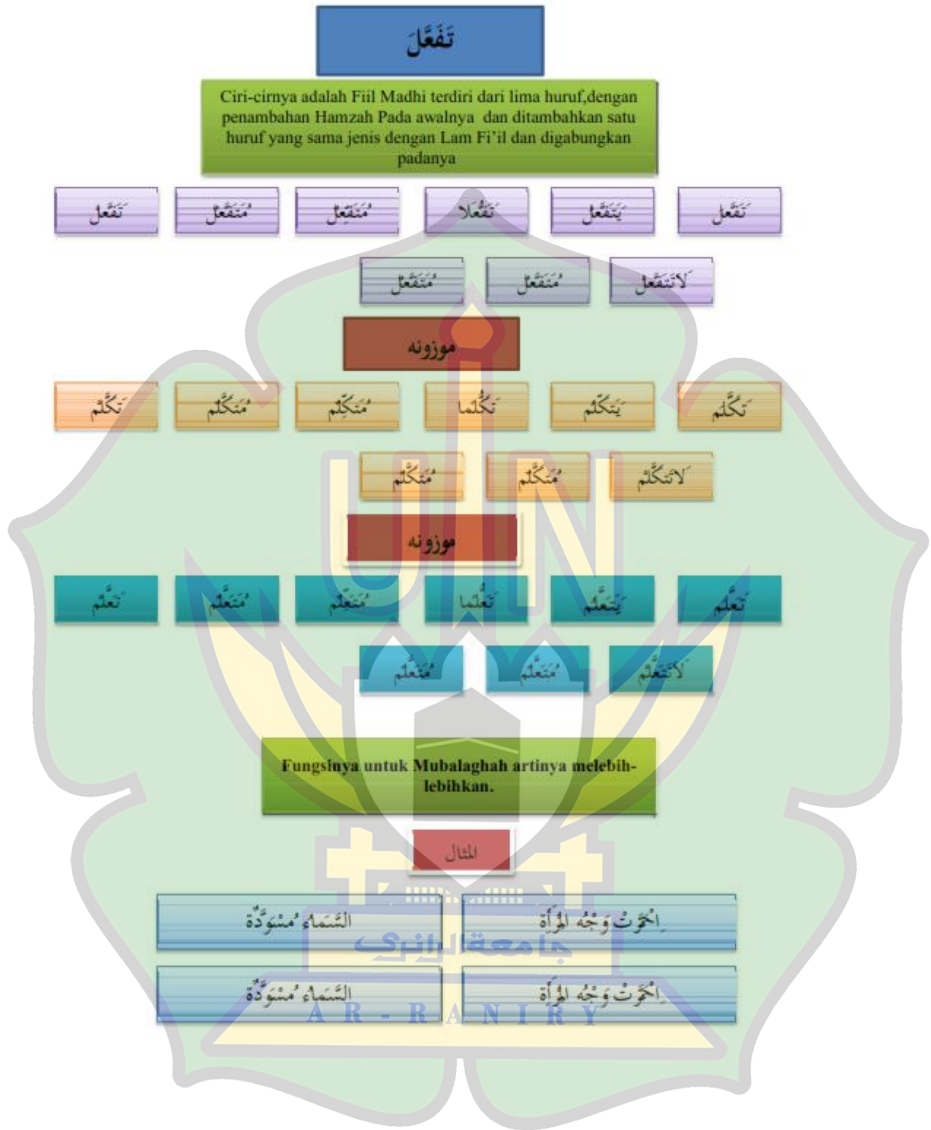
تَفَعَّلَ

Ciri-cirnya adalah Fiil Madhi terdiri dari lima huruf,dengan penambahan Hamzah Pada awalnya dan ditambahkan satu huruf yang sama jenis dengan Lam Fi'il dan digabungkan padanya

تَفَعَّلَ يَتَفَعَّلُ تَفَعُّلًا مُتَفَعِّلٌ مُتَفَعَّلٌ تَفَعَّلْ

لَاتَتَفَعَّلْ مُتَفَعَّلٌ مُتَفَعَّلٌ

موزونه

تَكَلَّمَ يَتَكَلَّمُ تَكَلُّمًا مُتَكَلِّمٌ مُتَكَلَّمٌ تَكَلَّمْ

لَاتَتَكَلَّمْ مُتَكَلَّمٌ مُتَكَلَّمٌ

موزونه

تَعَلَّمَ يَتَعَلَّمُ تَعَلُّمًا مُتَعَلِّمٌ مُتَعَلَّمٌ تَعَلَّمْ

لَاتَتَعَلَّمْ مُتَعَلَّمٌ مُتَعَلَّمٌ

Fungsinya untuk Mubalaghah artinya melebih-lebihkan.

المثال

اِحْمَرَّتْ وَجْهُ الْمَرْأَةِ السَّمَاءُ مُسْوَدَّةٌ

اِحْمَرَّتْ وَجْهُ الْمَرْأَةِ السَّمَاءُ مُسْوَدَّةٌ

جامعة الرانري
A R - R A N I R Y